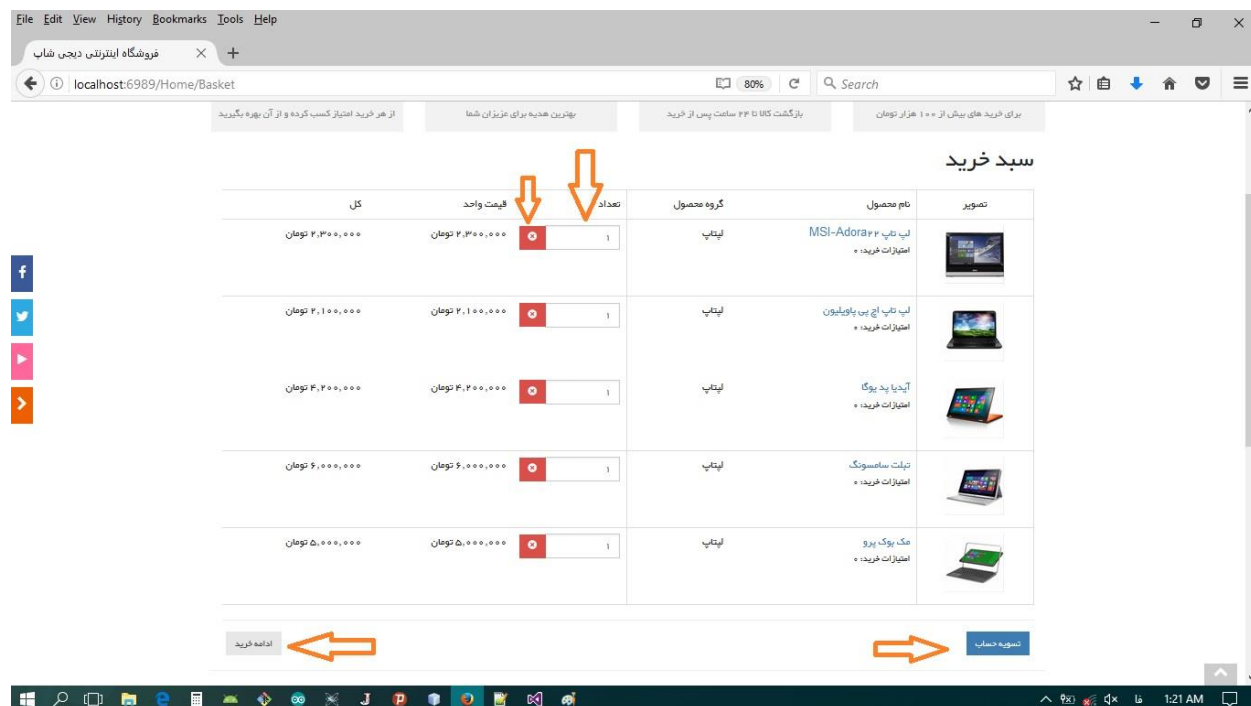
File Edit View History Bookmarks Tools Help

فروشگاه اینترنتی دیجی شاپ

localhost:6989/Home/Basket

80%

Search

برای خرید های بیش از ۱۰۰ هزار تومان

بازگشت کالا تا ۲۴ ساعت پس از خرید

بهترین هدیه برای عزیزان شما

از هر خرید امتیاز کسب کرده و از آن بهره بگیرید

سبد خرید

| تصویر | نام محصول | گروه محصول | تعداد | قیمت واحد | کل |
|---|---|---|---|---|---|
| | لپ تاپ MSI-Adora۲۲ امتیازات خرید: ۰ | لپتاپ | ۱ | ۲,۳۰۰,۰۰۰ تومان | ۲,۳۰۰,۰۰۰ تومان |
| | لپ تاپ اچ پی پاویلیون امتیازات خرید: ۰ | لپتاپ | ۱ | ۲,۱۰۰,۰۰۰ تومان | ۲,۱۰۰,۰۰۰ تومان |
| | آیدیا پد یوگا امتیازات خرید: ۰ | لپتاپ | ۱ | ۴,۲۰۰,۰۰۰ تومان | ۴,۲۰۰,۰۰۰ تومان |
| | تبلت سامسونگ امتیازات خرید: ۰ | لپتاپ | ۱ | ۶,۰۰۰,۰۰۰ تومان | ۶,۰۰۰,۰۰۰ تومان |
| | مک بوک پرو امتیازات خرید: ۰ | لپتاپ | ۱ | ۵,۰۰۰,۰۰۰ تومان | ۵,۰۰۰,۰۰۰ تومان |

تسویه حساب

ادامه خرید

فا

1:21 AM